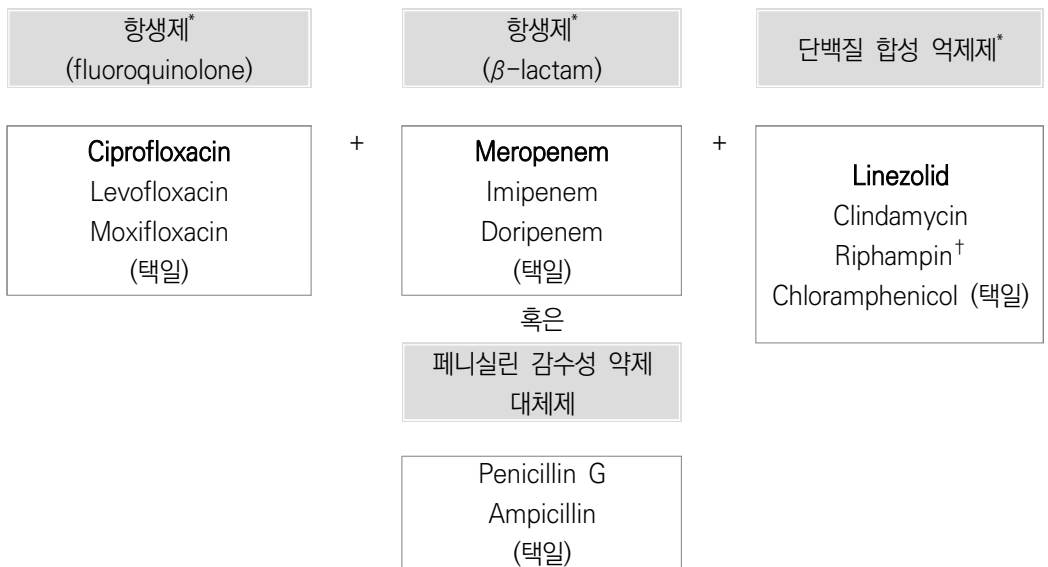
항생제*
(fluoroquinolone)

항생제*
($\beta$-lactam)

단백질 합성 억제제*

Ciprofloxacin
Levofloxacin
Moxifloxacin
(택일)

+

Meropenem
Imipenem
Doripenem
(택일)

+

Linezolid
Clindamycin
Riphampin$^{\dagger}$
Chloramphenicol (택일)

혹은

페니실린 감수성 약제 대체제

Penicillin G
Ampicillin
(택일)